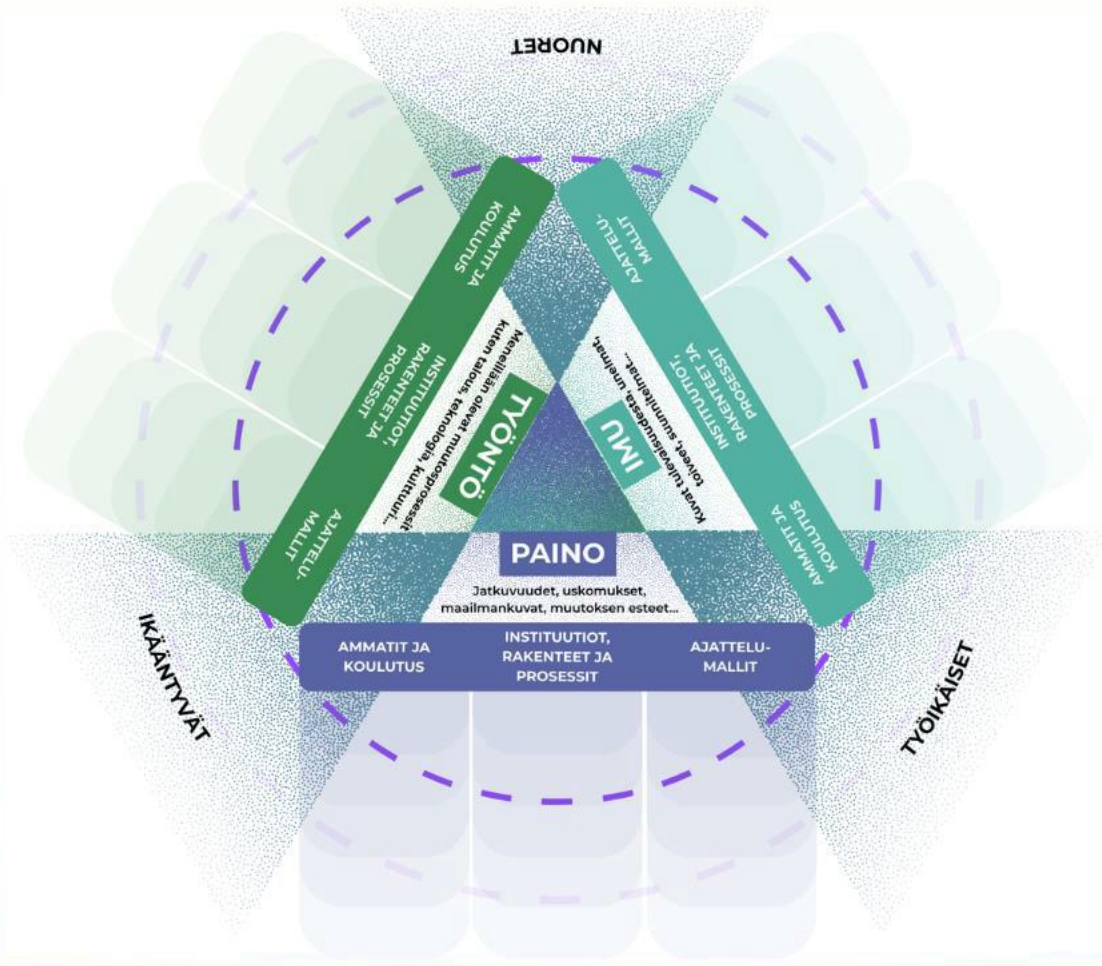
NUORET

AMMATIT JA KOULUTUS

INSTITUUTIOT, RAKENTEET JA PROSESSIT

AJATTELU-MALLIT

TYÖNTÖ

Meneillään olevat muutosprosessit kuten talous, teknologia, kulttuuri...

AJATTELU-MALLIT

INSTITUUTIOT, RAKENTEET JA PROSESSIT

AMMATIT JA KOULUTUS

IMU

Kuvat tulevaisuudesta, unelmat, toiveet, suunnitelmat...

PAINO

Jatkuvuudet, uskomukset, maailmankuvat, muutoksen esteet...

AMMATIT JA KOULUTUS

INSTITUUTIOT, RAKENTEET JA PROSESSIT

AJATTELU-MALLIT

IKÄÄNTYVÄT

TYÖIKÄISET